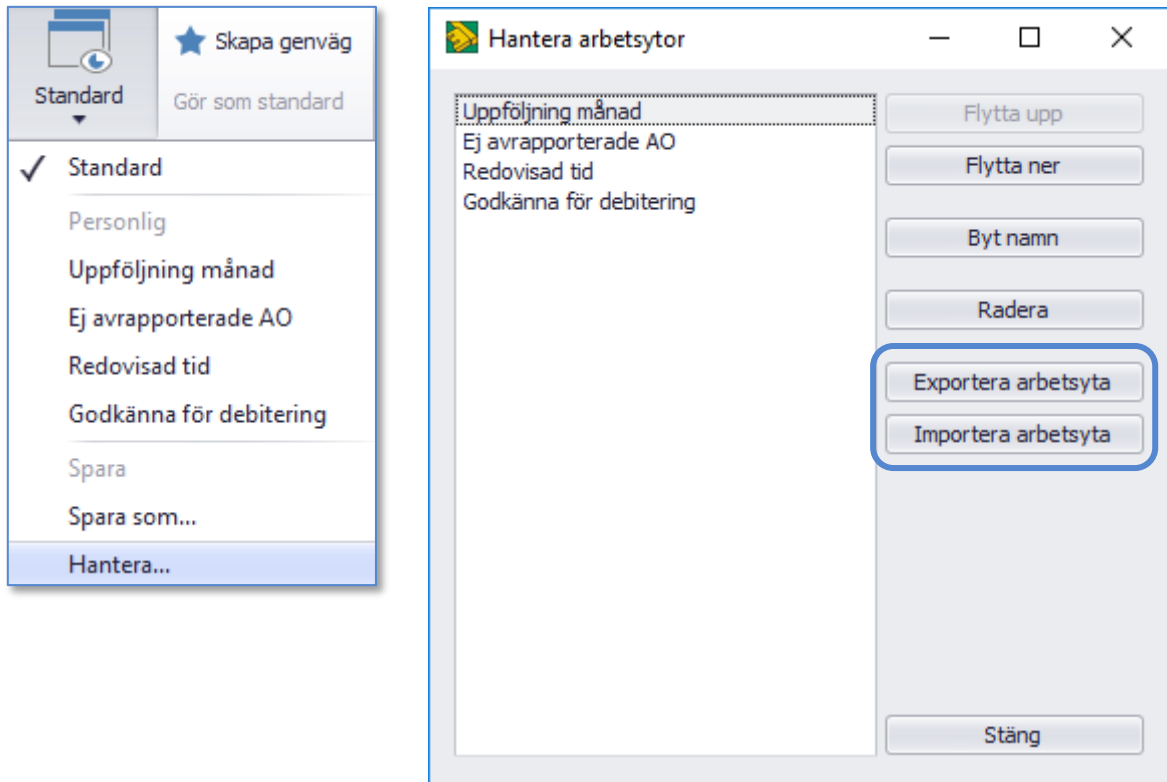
Standard

Skapa genväg

Gör som standard

✓ Standard

Personlig

Uppföljning månad

Ej avrapporterade AO

Redovisad tid

Godkänna för debitering

Spara

Spara som...

Hantera...

Hantera arbetsytor

Uppföljning månad
Ej avrapporterade AO
Redovisad tid
Godkänna för debitering

Flytta upp

Flytta ner

Byt namn

Radera

Exportera arbetsyta

Importera arbetsyta

Stäng